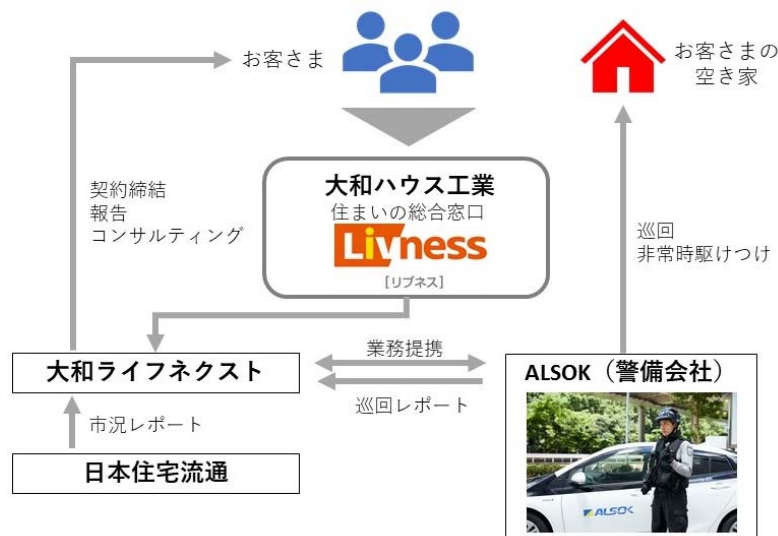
お客さま

お客さまの空き家

契約締結
報告
コンサルティング

大和ハウス工業
住まいの総合窓口
Livness
［リブネス］

巡回
非常時駆けつけ

業務提携

大和ライフネクスト

ALSOK（警備会社）

巡回レポート

市況レポート

日本住宅流通

ALSOK